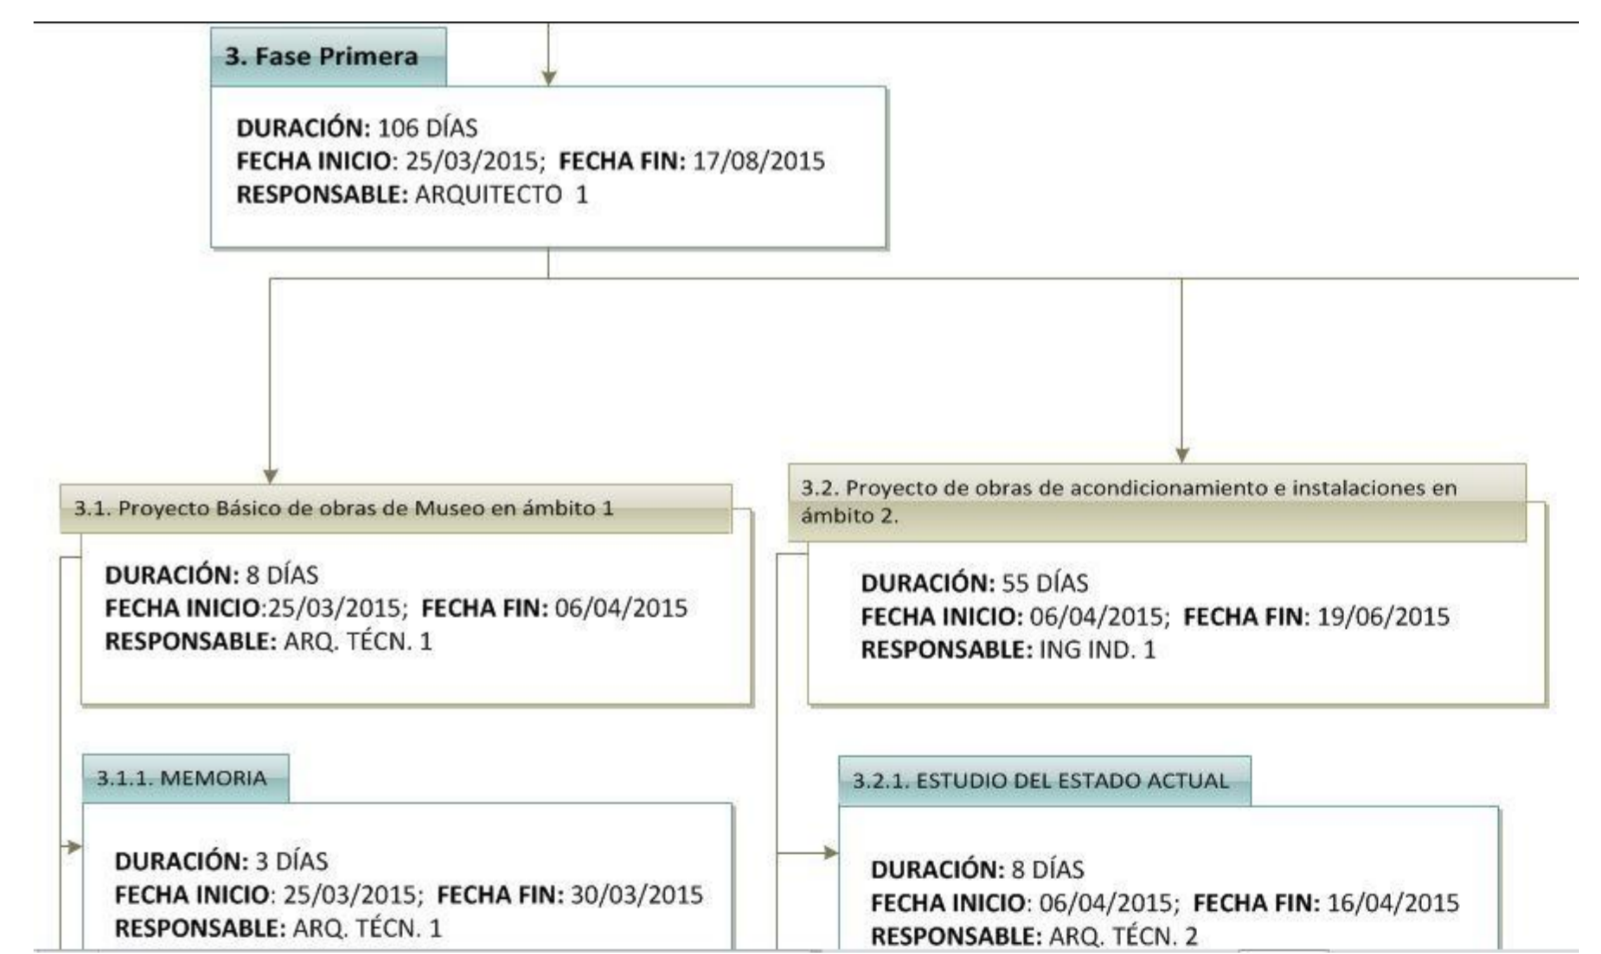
3. Fase Primera

DURACIÓN: 106 DÍAS
FECHA INICIO: 25/03/2015; FECHA FIN: 17/08/2015
RESPONSABLE: ARQUITECTO 1

3.1. Proyecto Básico de obras de Museo en ámbito 1

DURACIÓN: 8 DÍAS
FECHA INICIO:25/03/2015; FECHA FIN: 06/04/2015
RESPONSABLE: ARQ. TÉCN. 1

3.1.1. MEMORIA

DURACIÓN: 3 DÍAS
FECHA INICIO: 25/03/2015; FECHA FIN: 30/03/2015
RESPONSABLE: ARQ. TÉCN. 1

3.2. Proyecto de obras de acondicionamiento e instalaciones en ámbito 2.

DURACIÓN: 55 DÍAS
FECHA INICIO: 06/04/2015; FECHA FIN: 19/06/2015
RESPONSABLE: ING IND. 1

3.2.1. ESTUDIO DEL ESTADO ACTUAL

DURACIÓN: 8 DÍAS
FECHA INICIO: 06/04/2015; FECHA FIN: 16/04/2015
RESPONSABLE: ARQ. TÉCN. 2